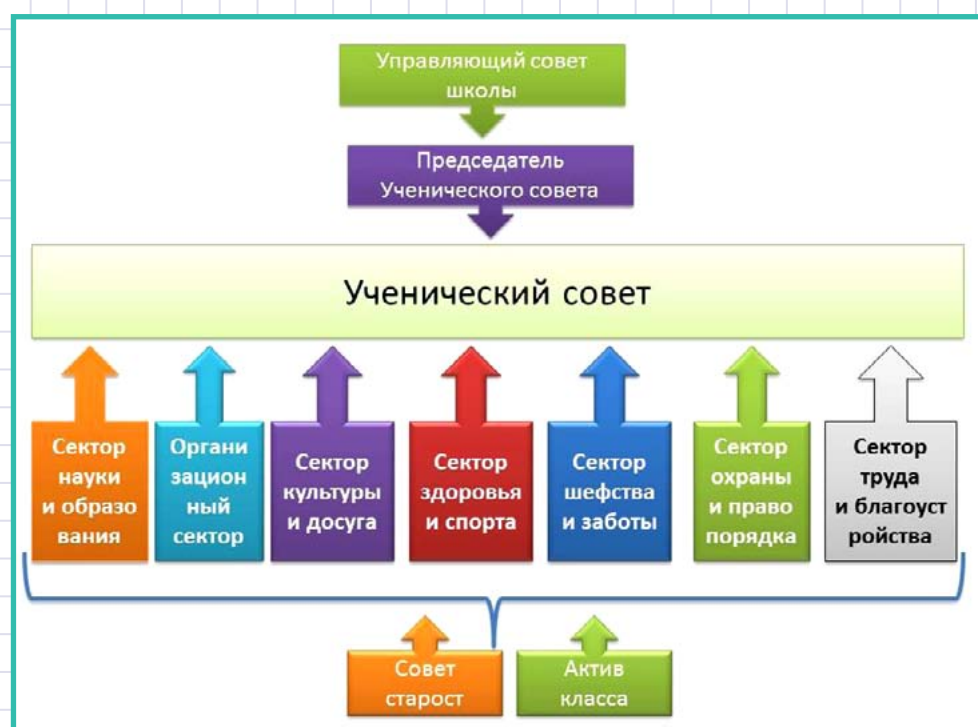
Управляющий совет школы

Председатель Ученического совета

Ученический совет

Сектор науки и образования

Организационный сектор

Сектор культуры и досуга

Сектор здоровья и спорта

Сектор шефства и заботы

Сектор охраны и правопорядка

Сектор труда и благоустройства

Совет старост

Актив класса